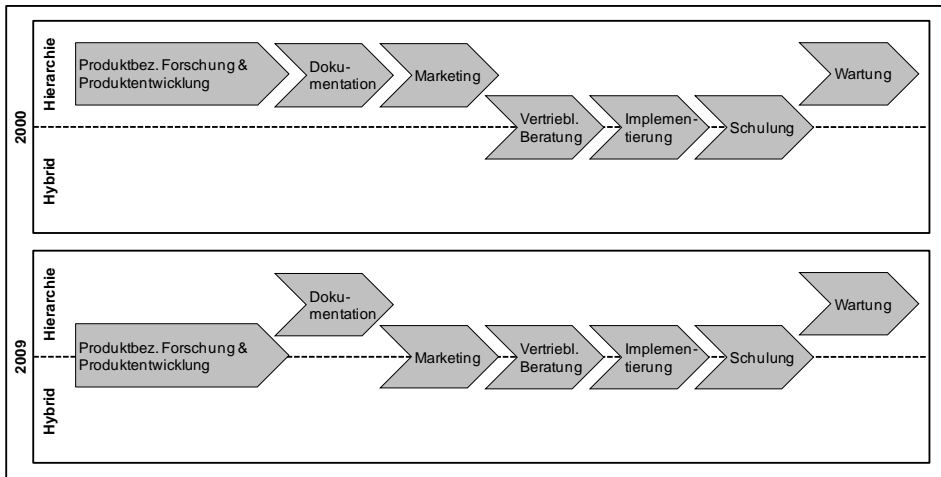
2000

Hierarchie

Hybrid

Produktbez. Forschung & Produktentwicklung

Dokumentation

Marketing

Vertriebl. Beratung

Implementierung

Schulung

Wartung

2009

Hierarchie

Hybrid

Dokumentation

Wartung

Produktbez. Forschung & Produktentwicklung

Marketing

Vertriebl. Beratung

Implementierung

Schulung